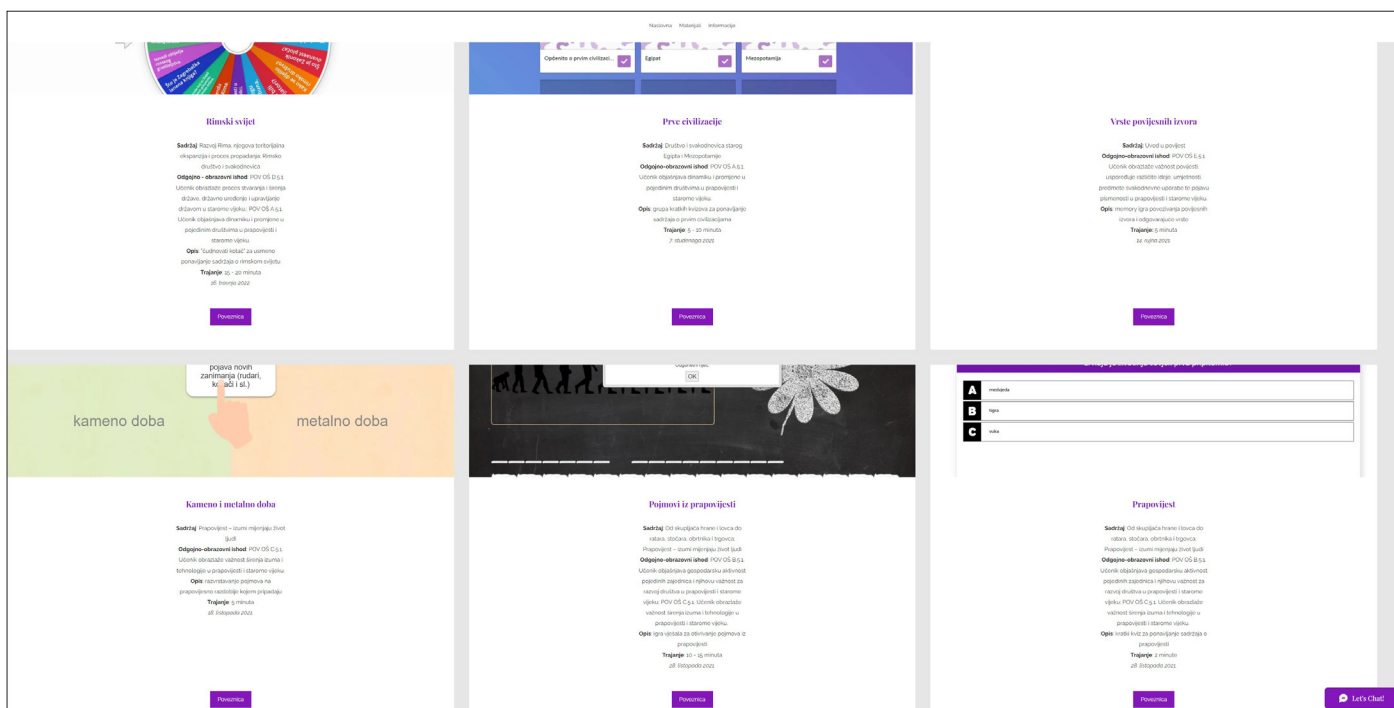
Naslovna Materijali Informacije

Rimski svijet

Sadržaj: Razvoj Rima, njegova teritorijalna ekspanzija i proces propadanja. Rimsko društvo i svakodnevica
Odgojno - obrazovni ishod: POV OŠ D.5.1. Učenik obrazlaže proces stvaranja i širenja države, državno uređenje i upravljanje državom u starome vijeku. POV OŠ A.5.1. Učenik objašnjava dinamiku i promjene u pojedinim društvima u prapovijesti i starome vijeku
Opis: "čudnovati kotač" za usmeno ponavljanje sadržaja o rimskom svijetu
Trajanje: 15 - 20 minuta
16. travnja 2022.

Poveznica

Općenito o prvim civilizaci...
Egipat
Mezopotamija

Prve civilizacije

Sadržaj: Društvo i svakodnevica starog Egipta i Mezopotamije
Odgojno-obrazovni ishod: POV OŠ A.5.1. Učenik objašnjava dinamiku i promjene u pojedinim društvima u prapovijesti i starome vijeku
Opis: grupa kratkih kvizova za ponavljanje sadržaja o prvim civilizacijama
Trajanje: 5 - 10 minuta
7. studenoga 2021.

Poveznica

Vrste povijesnih izvora

Sadržaj: Uvod u povijest
Odgojno-obrazovni ishod: POV OŠ E.5.1. Učenik obrazlaže važnost povijesti, uspoređuje različite ideje, umjetnosti predmete svakodnevne uporabe te pojavu pismenosti u prapovijesti i starome vijeku
Opis: memory igra povezivanja povijesnih izvora i odgovarajuće vrste
Trajanje: 5 minuta
14. rujna 2021.

Poveznica

pojava novih zanimanja (rudari, kovači i sl.)
kameno doba
metalno doba

Kameno i metalno doba

Sadržaj: Prapovijest – izumi mijenjaju život ljudi
Odgojno-obrazovni ishod: POV OŠ C.5.1. Učenik obrazlaže važnost širenja izuma i tehnologije u prapovijesti i starome vijeku
Opis: razvrstavanje pojmova na prapovijesno razdoblje kojem pripadaju
Trajanje: 5 minuta
28. listopada 2021.

Poveznica

OK

Pojmovi iz prapovijesti

Sadržaj: Od skupljača hrane i lovca do ratara, stočara, obrtnika i trgovca. Prapovijest – izumi mijenjaju život ljudi
Odgojno-obrazovni ishod: POV OŠ B.5.1. Učenik objašnjava gospodarsku aktivnost pojedinih zajednica i njihovu važnost za razvoj društva u prapovijesti i starome vijeku. POV OŠ C.5.1. Učenik obrazlaže važnost širenja izuma i tehnologije u prapovijesti i starome vijeku.
Opis: igra vješala za otkrivanje pojmova iz prapovijesti
Trajanje: 10 - 15 minuta
28. listopada 2021.

Poveznica

A motika
B igla
C osta

Prapovijest

Sadržaj: Od skupljača hrane i lovca do ratara, stočara, obrtnika i trgovca. Prapovijest – izumi mijenjaju život ljudi
Odgojno-obrazovni ishod: POV OŠ B.5.1. Učenik objašnjava gospodarsku aktivnost pojedinih zajednica i njihovu važnost za razvoj društva u prapovijesti i starome vijeku. POV OŠ C.5.1. Učenik obrazlaže važnost širenja izuma i tehnologije u prapovijesti i starome vijeku.
Opis: kratki kviz za ponavljanje sadržaja o prapovijesti
Trajanje: 2 minute
28. listopada 2021.

Poveznica

Let's Chat!